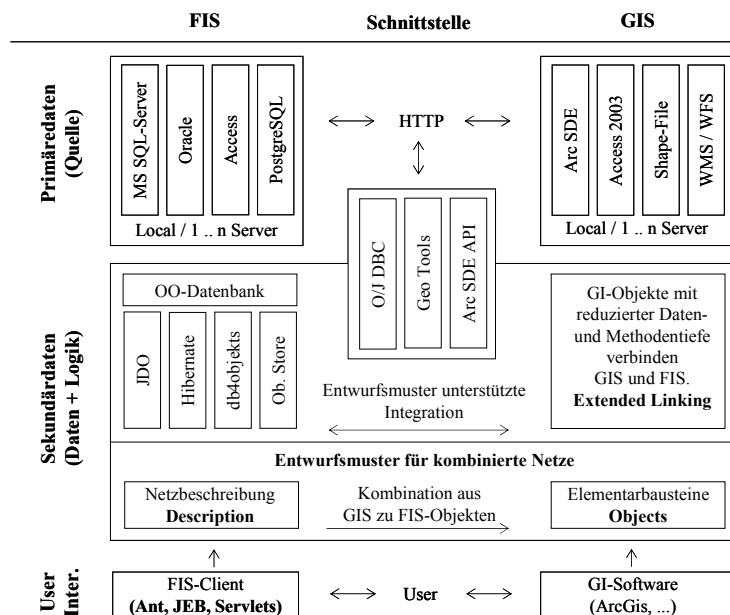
FIS

Schnittstelle

GIS

Primärdaten (Quelle)

MS SQL-Server

Oracle

Access

PostgreSQL

Local / 1 .. n Server

HTTP

Arc SDE

Access 2003

Shape-File

WMS / WFS

Local / 1 .. n Server

O/J DBC

Geo Tools

Arc SDE API

Sekundärdaten (Daten + Logik)

OO-Datenbank

JDO

Hibernate

db4objekts

Ob. Store

GI-Objekte mit reduzierter Daten- und Methodentiefe verbinden GIS und FIS. **Extended Linking**

Entwurfsmuster unterstützte Integration

**Entwurfsmuster für kombinierte Netze**

Netzbeschreibung **Description**

Kombination aus GIS zu FIS-Objekten

Elementarbausteine **Objects**

User Inter.

FIS-Client **(Ant, JEB, Servlets)**

User

GI-Software (ArcGis, ...)